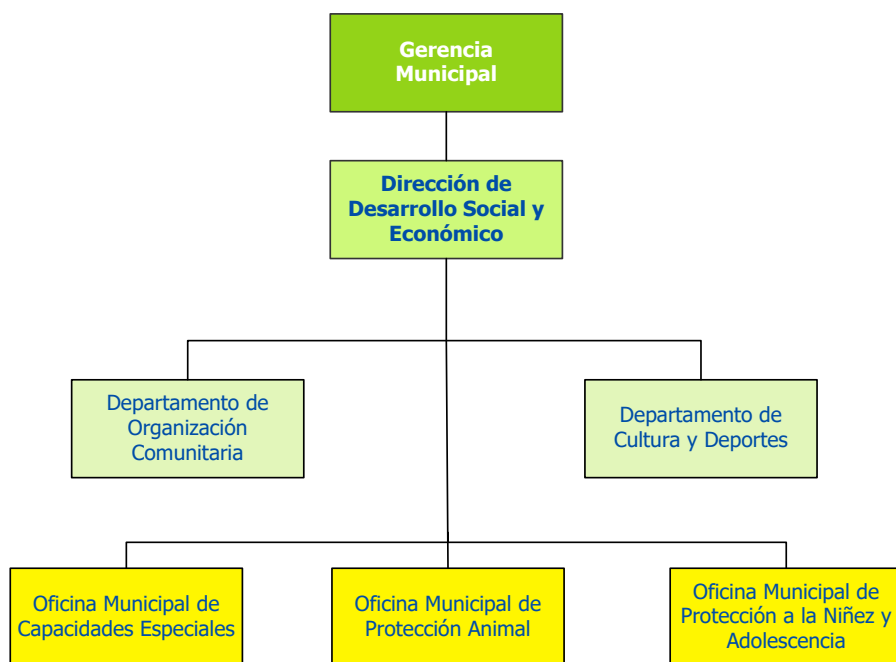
Gerencia Municipal

Dirección de Desarrollo Social y Económico

Departamento de Organización Comunitaria

Departamento de Cultura y Deportes

Oficina Municipal de Capacidades Especiales

Oficina Municipal de Protección Animal

Oficina Municipal de Protección a la Niñez y Adolescencia